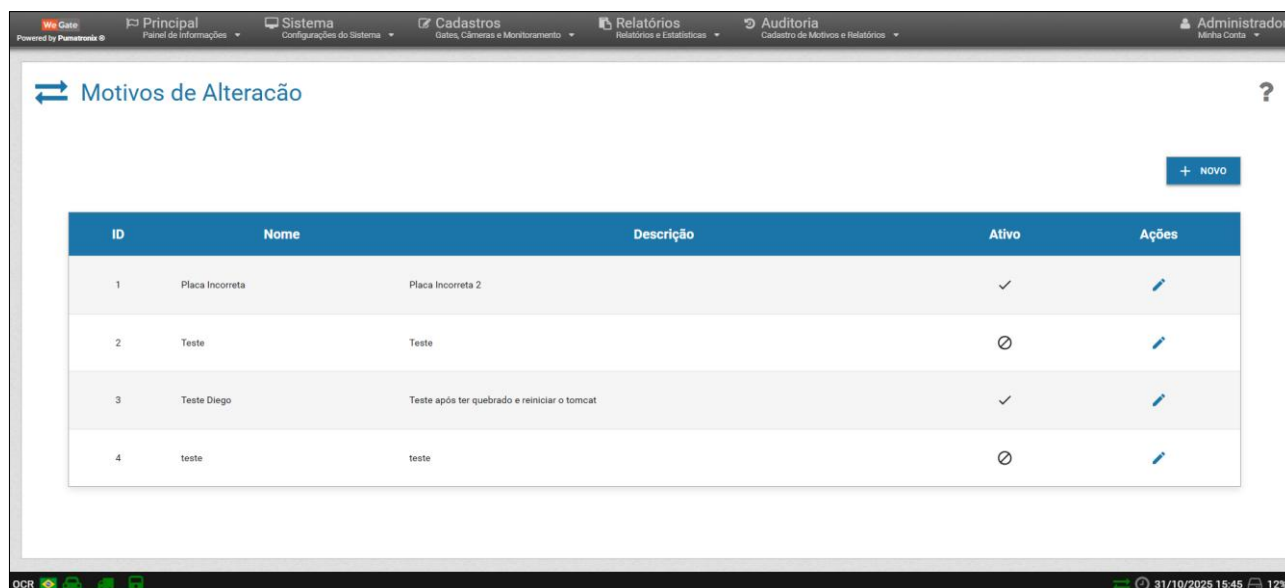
We Gate
Powered by Pumatronix ®

Principal
Painel de Informações

Sistema
Configurações do Sistema

Cadastros
Gates, Câmeras e Monitoramento

Relatórios
Relatórios e Estatísticas

Auditoria
Cadastro de Motivos e Relatórios

Administrador
Minha Conta

Motivos de Alteracão

?

+ NOVO

| ID | Nome | Descrição | Ativo | Ações |
|---|---|---|---|---|
| 1 | Placa Incorreta | Placa Incorreta 2 | ✓ | |
| 2 | Teste | Teste | ⊘ | |
| 3 | Teste Diego | Teste após ter quebrado e reiniciar o tomcat | ✓ | |
| 4 | teste | teste | ⊘ | |

OCR

31/10/2025 15:45 12